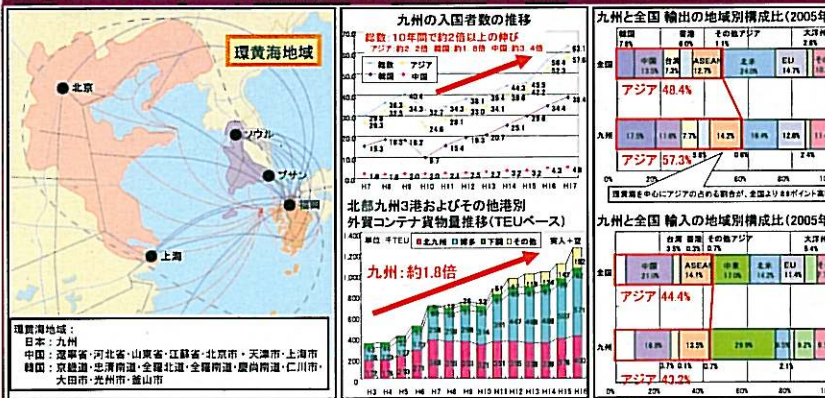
環黄海地域

北京

ソウル

プサン

福岡

上海

環黄海地域：
日本：九州
中国：遼寧省・河北省・山東省・江蘇省・北京市・天津市・上海市
韓国：京畿道・忠清南道・全羅北道・全羅南道・慶尚南道・仁川市・大田市・光州市・釜山市

九州の入国者数の推移

総数：10年間で約2倍以上の伸び
アジア 約2.2倍 韓国 約1.8倍 中国 約3.4倍

韓国 アジア 韓国 中国

H7 H8 H9 H10 H11 H12 H13 H14 H15 H16 H17

北部九州3港およびその他港別
外貿コンテナ貨物量推移（TEUベース）

単位 千TEU ■北九州 ■博多 ■下関 ■その他 輸入＋出

九州：約1.8倍

H3 H4 H5 H6 H7 H8 H9 H10 H11 H12 H13 H14 H15 H16

九州と全国 輸出の地域別構成比（2005年

韓国 香港 その他アジア 大洋州
全国 中国 台湾 ASEAN 北米 EU
アジア 48.4%
九州
アジア 57.3%
0% 20%
環黄海を中心にアジアの占める割合が、全国より8.9ポイント高

九州と全国 輸入の地域別構成比（2005年

台湾 香港 その他アジア 大洋州
全国 中国 ASEAN 中東 北米 EU
アジア 44.4%
九州
アジア 43.2%
0% 20% 40% 60% 80%